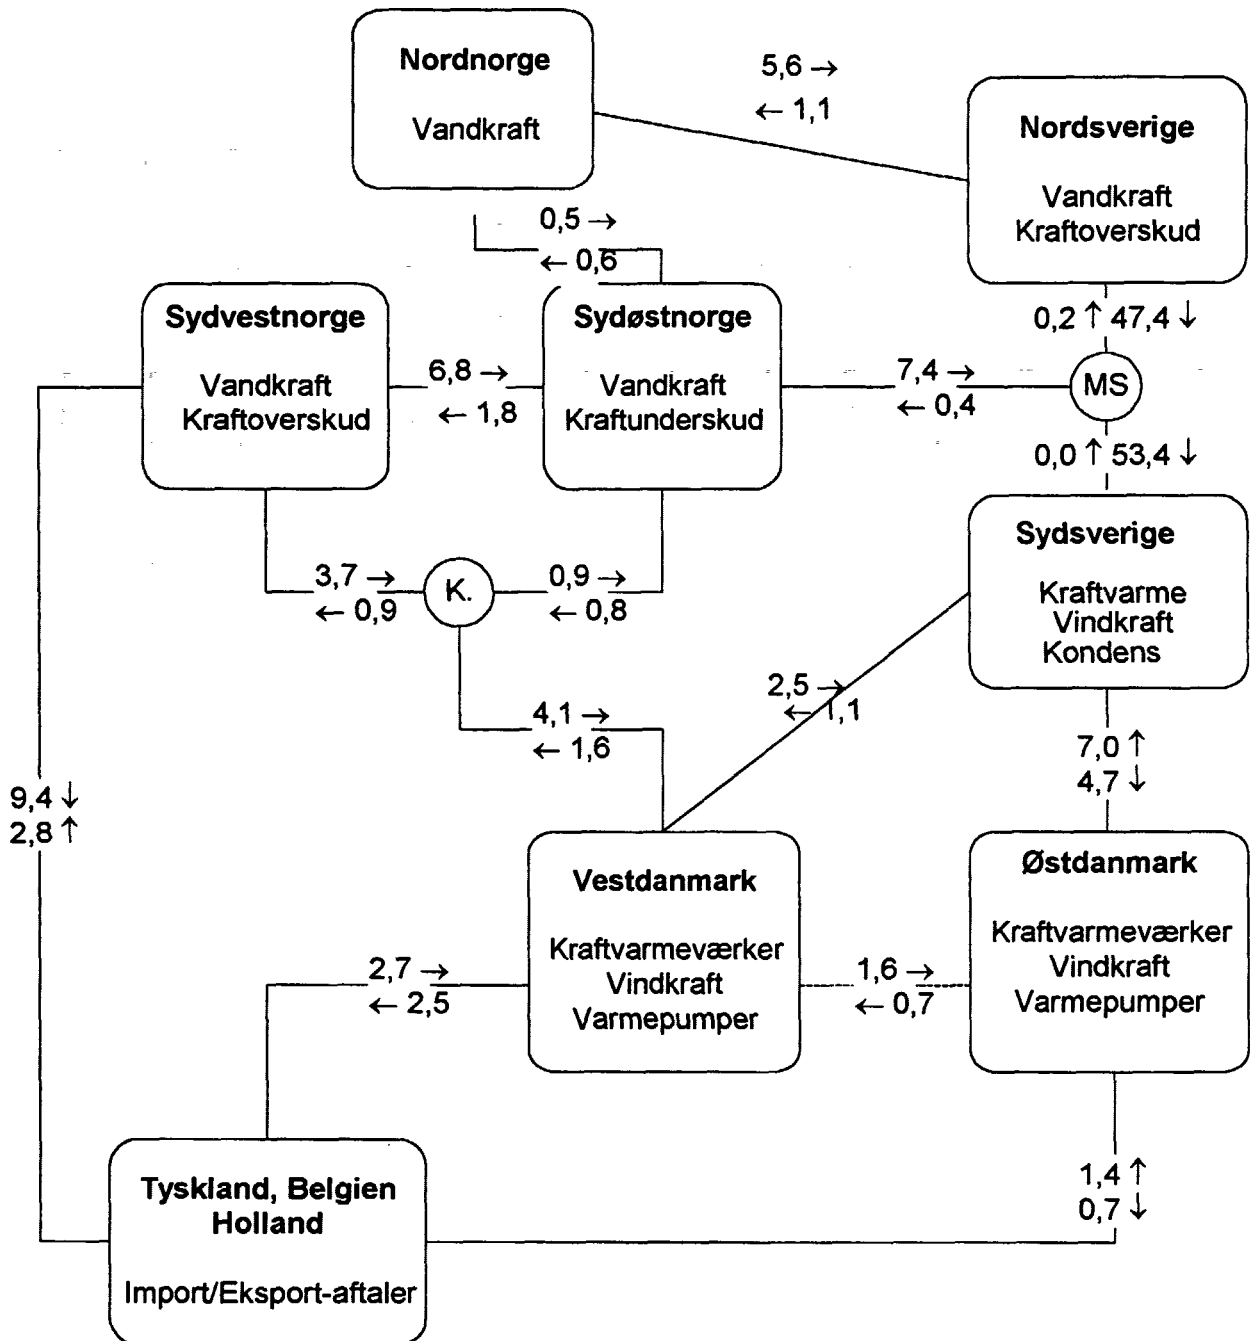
Nordnorge

Vandkraft

5,6 →
← 1,1

Nordsverige

Vandkraft
Kraftoverskud

0,5 →
← 0,6

Sydvestnorge

Vandkraft
Kraftoverskud

6,8 →
← 1,8

Sydøstnorge

Vandkraft
Kraftunderskud

7,4 →
← 0,4

0,2 ↑ 47,4 ↓

MS

0,0 ↑ 53,4 ↓

Sydsverige

Kraftvarme
Vindkraft
Kondens

3,7 →
← 0,9

K.

0,9 →
← 0,8

2,5 →
← 1,1

4,1 →
← 1,6

7,0 ↑
4,7 ↓

9,4 ↓
2,8 ↑

Vestdanmark

Kraftvarmeværker
Vindkraft
Varmepumper

Østdanmark

Kraftvarmeværker
Vindkraft
Varmepumper

2,7 →
← 2,5

1,6 →
← 0,7

1,4 ↑
0,7 ↓

Tyskland, Belgien
Holland

Import/Eksport-aftaler